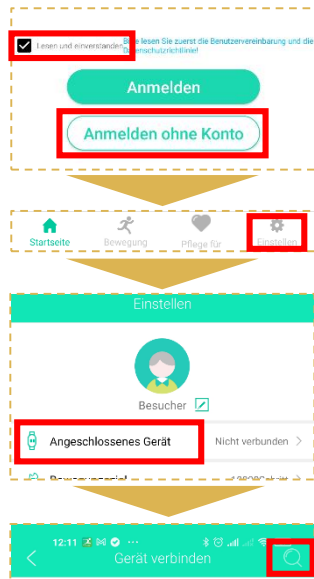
Lesen und einverstanden Bitte lesen Sie zuerst die Benutzervereinbarung und die Datenschutzrichtlinie!

Anmelden

Anmelden ohne Konto

Startseite Bewegung Pflege für Einstellen

Einstellen

Besucher

Angeschlossenes Gerät Nicht verbunden >

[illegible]

12:11

Gerät verbinden